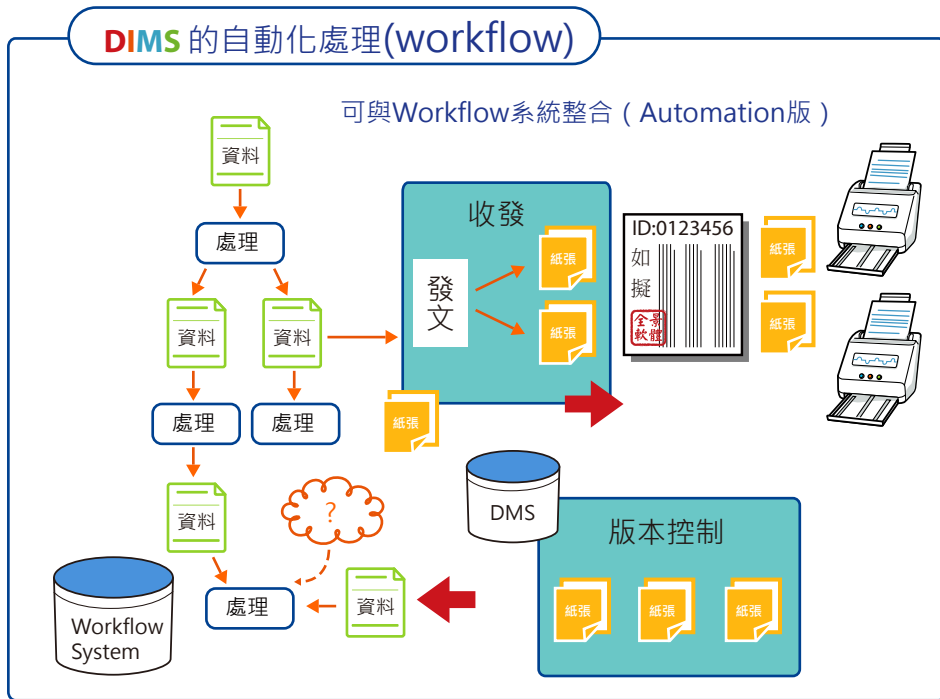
DIMS 的自動化處理(workflow)

可與Workflow系統整合（Automation版）

資料

處理

資料

資料

處理

處理

資料

處理

資料

收發

發文

紙張

紙張

紙張

ID:0123456
如
擬

紙張

紙張

?

DMS

版本控制

紙張

紙張

紙張

Workflow System